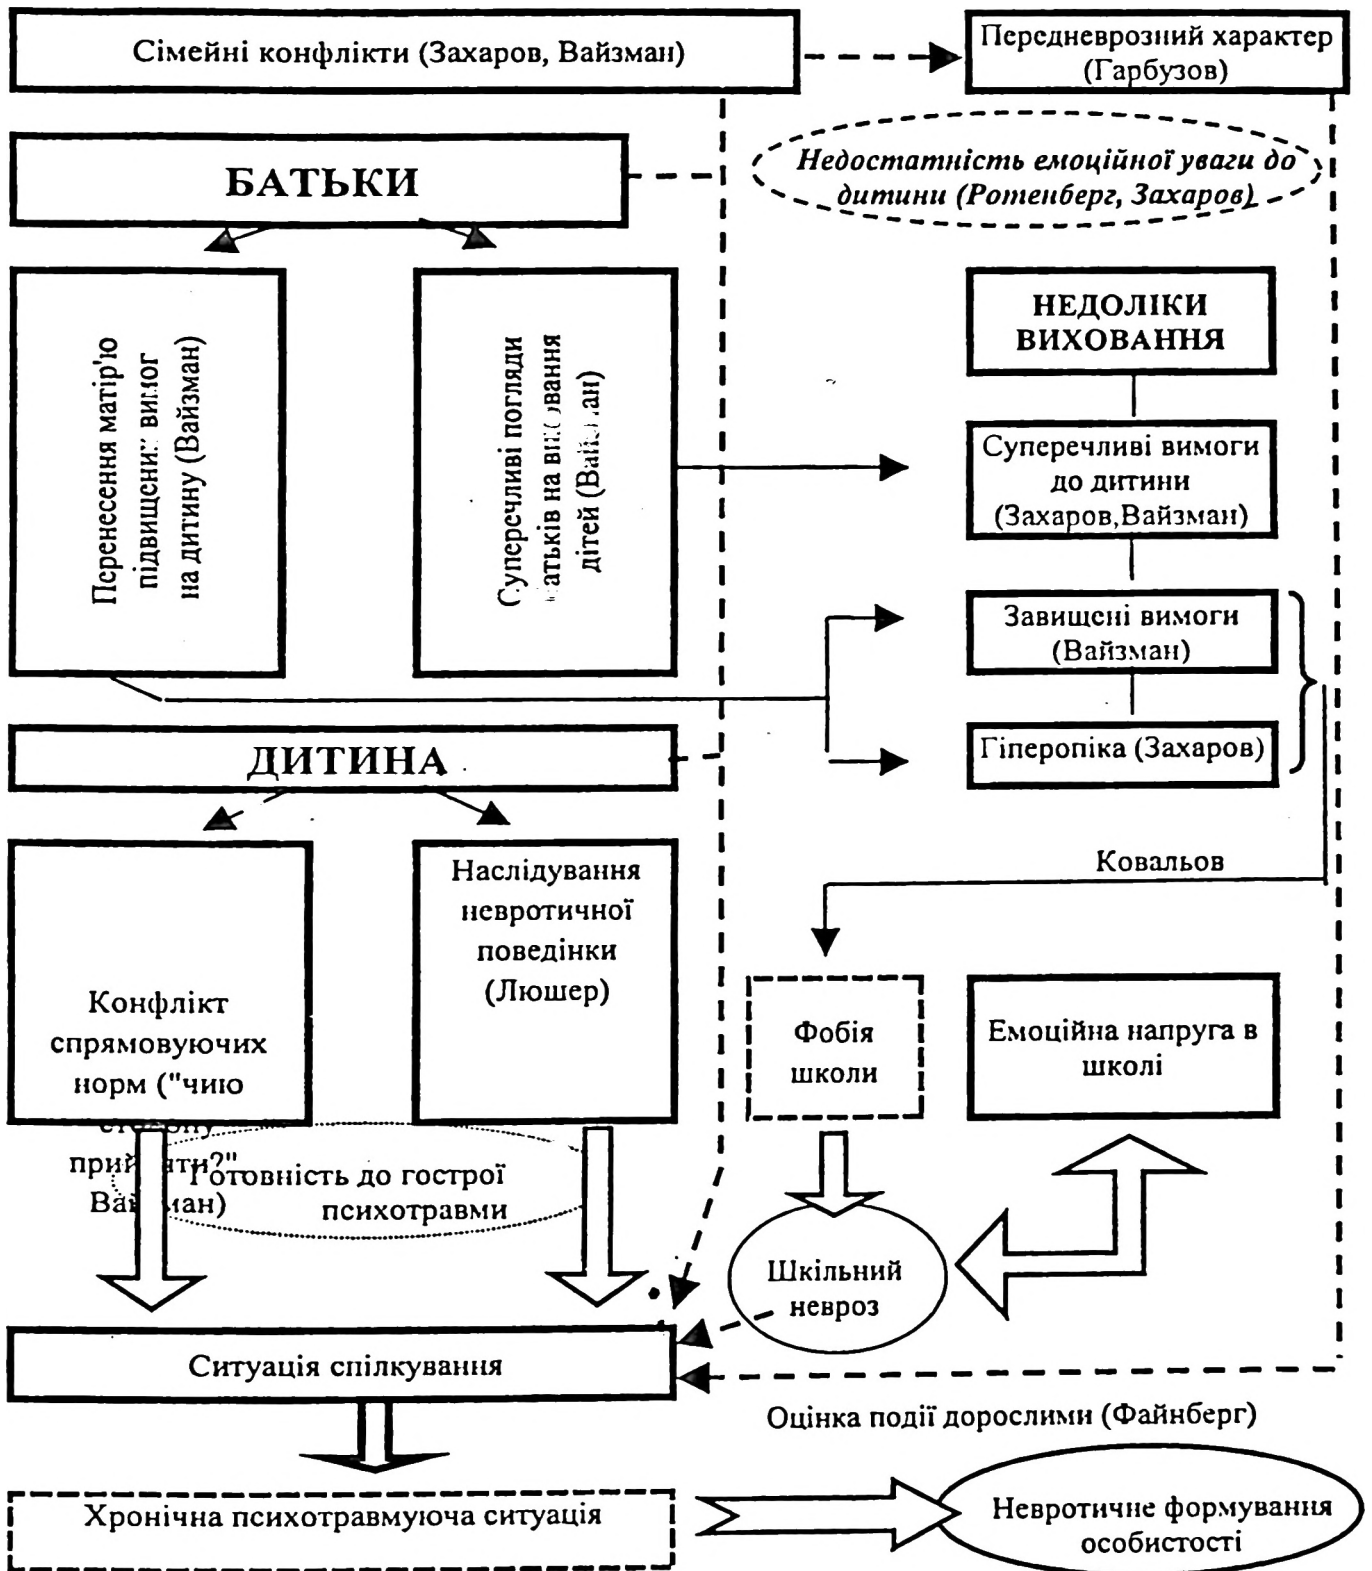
Сімейні конфлікти (Захаров, Вайзман)

Передневрозний характер (Гарбузов)

БАТЬКИ

Недостатність емоційної уваги до дитини (Ротенберг, Захаров)

Перенесення матір'ю підвищени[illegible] вимог на дитину (Вайзман)

Суперечливі погляди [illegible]атьків на ви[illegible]ання дітей (Вай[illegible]ан)

НЕДОЛІКИ ВИХОВАННЯ

Суперечливі вимоги до дитини (Захаров,Вайзман)

Завищені вимоги (Вайзман)

Гіперопіка (Захаров)

ДИТИНА

Ковальов

Конфлікт спрямовуючих норм ("чию сторону при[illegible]яти?" Ва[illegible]ман)

Наслідування невротичної поведінки (Люшер)

Готовність до гострої психотравми

Фобія школи

Емоційна напруга в школі

Шкільний невроз

Ситуація спілкування

Оцінка події дорослими (Файнберг)

Хронічна психотравмуюча ситуація

Невротичне формування особистості